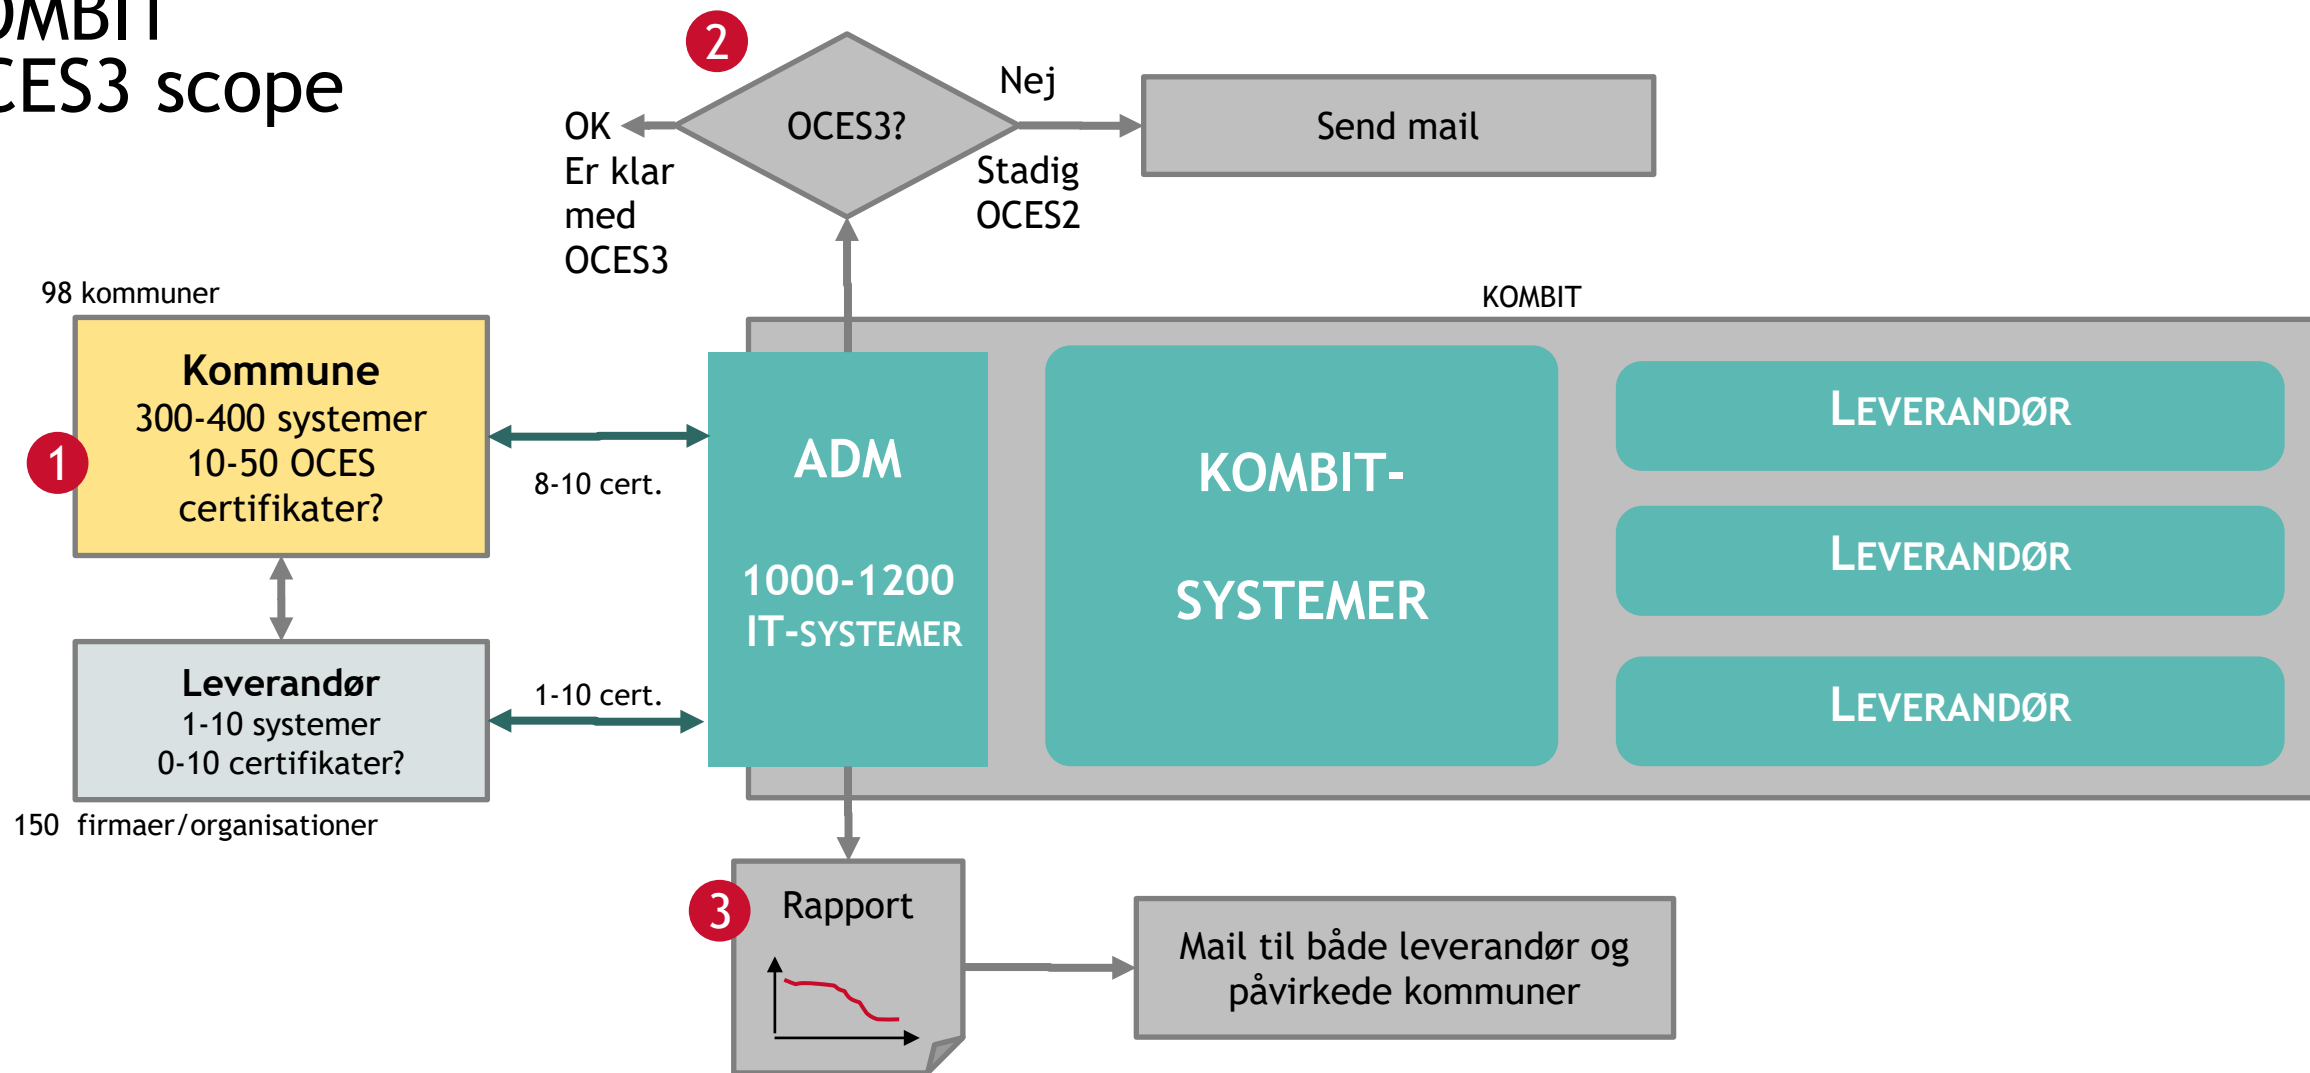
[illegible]MBIT
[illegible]CES3 scope

2

OCES3?

Nej

Send mail

OK
Er klar
med
OCES3

Stadig
OCES2

98 kommuner

KOMBIT

Kommune
300-400 systemer
10-50 OCES
certifikater?

1

8-10 cert.

ADM

1000-1200
IT-SYSTEMER

KOMBIT-
SYSTEMER

LEVERANDØR

LEVERANDØR

LEVERANDØR

Leverandør
1-10 systemer
0-10 certifikater?

1-10 cert.

150 firmaer/organisationer

3

Rapport

Mail til både leverandør og påvirkede kommuner